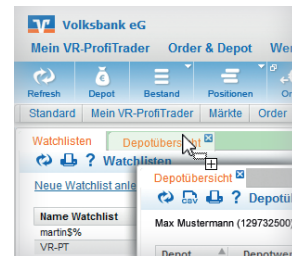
Volksbank eG

Mein VR-ProfiTrader | Order & Depot | Wer

Refresh | Depot | Bestand | Positionen | Or

Standard | Mein VR-ProfiTrader | Märkte | Order

Watchlisten | Depotübersicht

? Watchlisten

Neue Watchlist anle

Name Watchlist
martin$%
VR-PT

Depotübersicht

CSV ? Depotü

Max Mustermann (129732500)

Depot | Depotwer